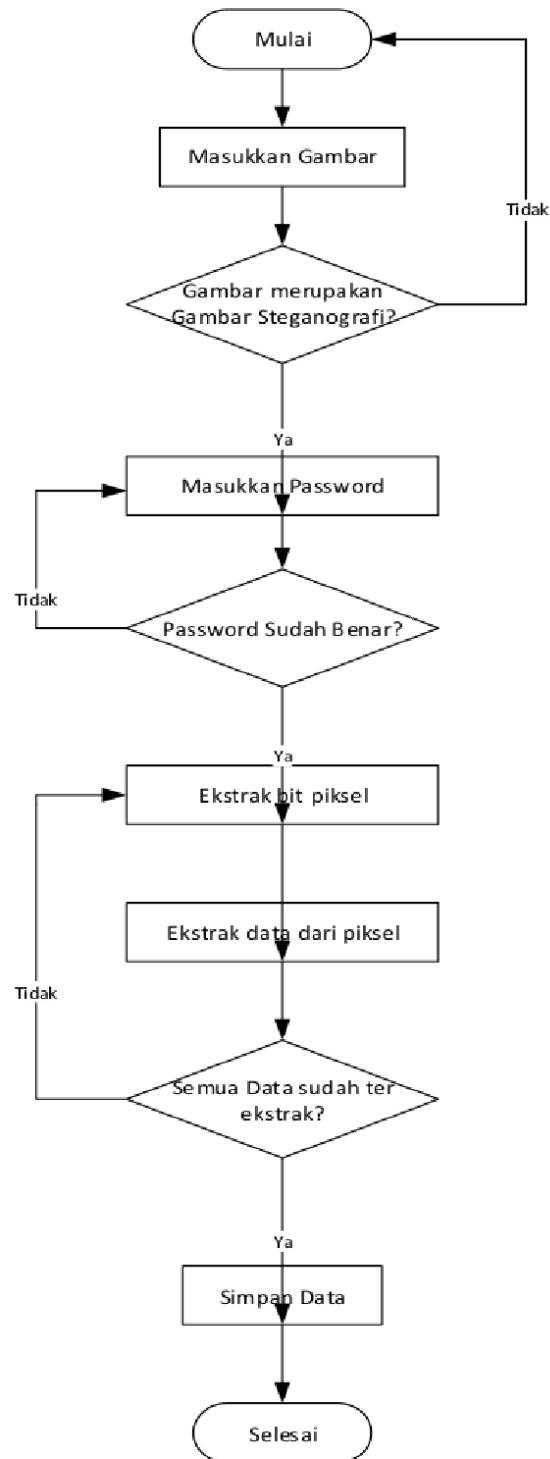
Mulai

Masukkan Gambar

Tidak

Gambar merupakan Gambar Steganografi?

Ya

Masukkan Password

Tidak

Password Sudah Benar?

Ya

Ekstrak bit piksel

Ekstrak data dari piksel

Tidak

Semua Data sudah ter ekstrak?

Ya

Simpan Data

Selesai